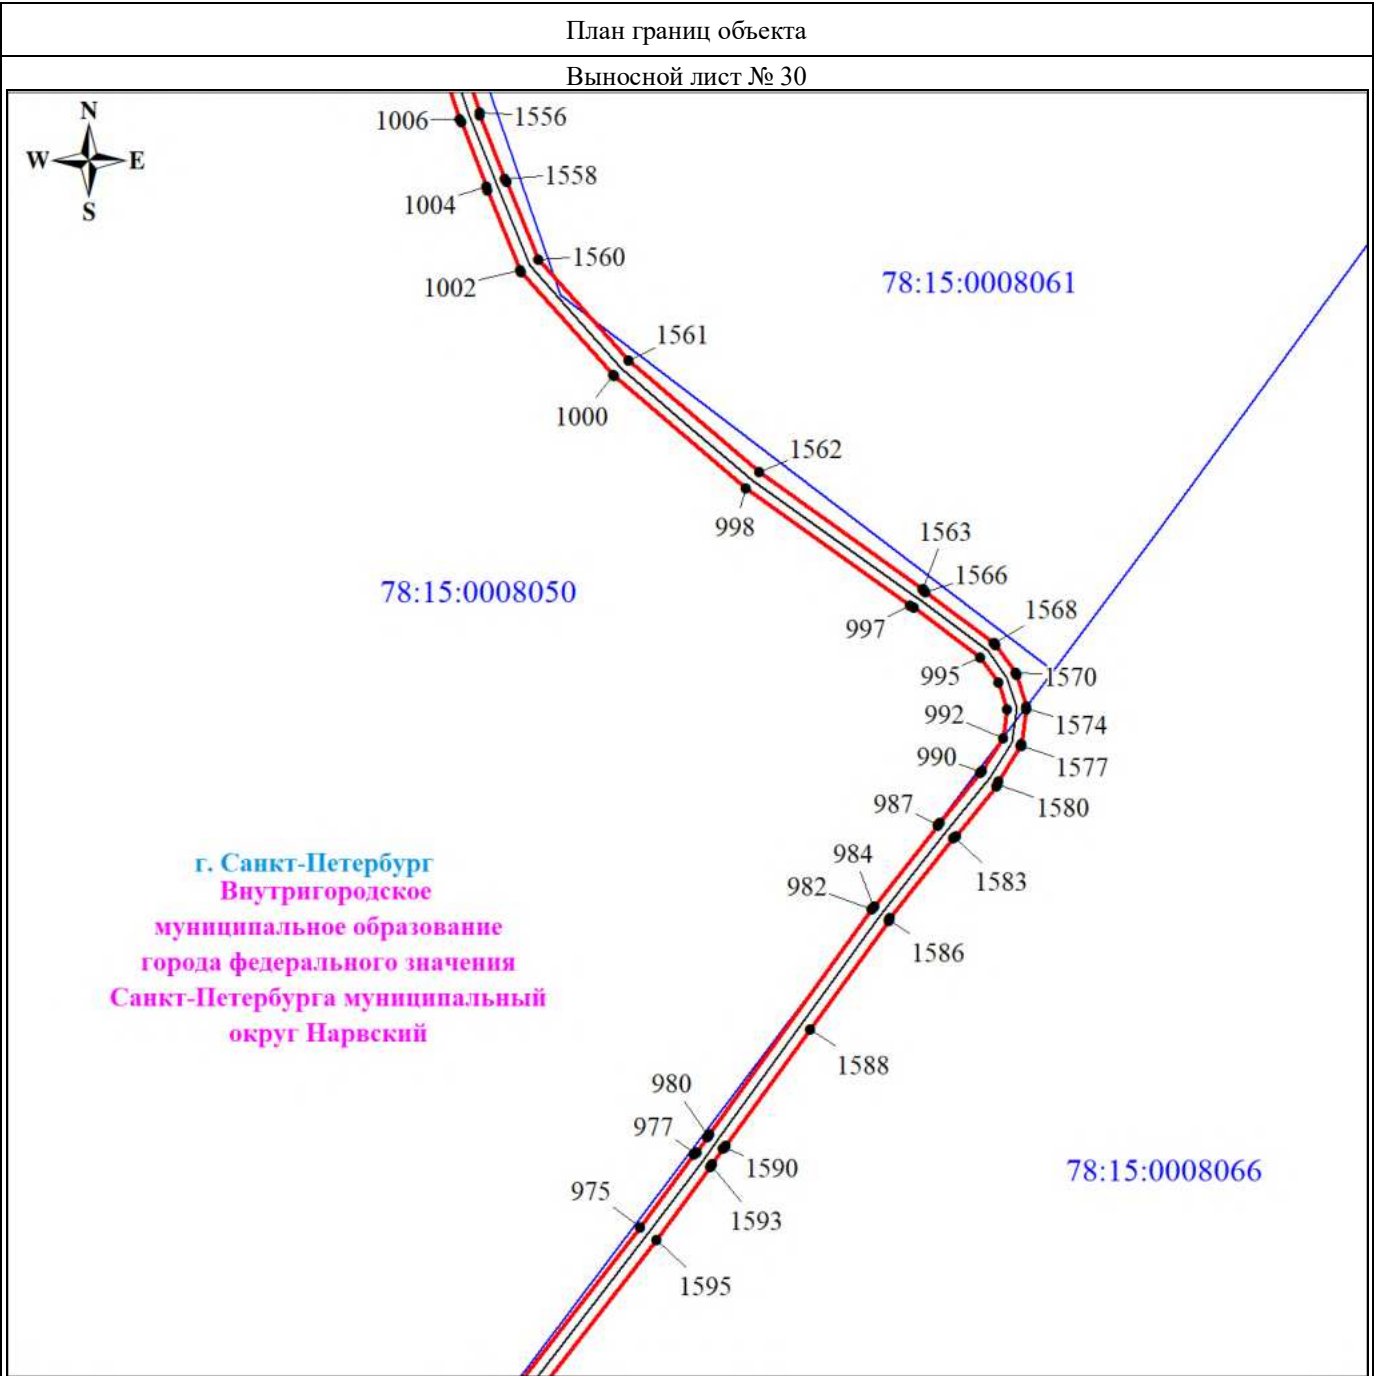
План границ объекта

Выносной лист № 30

N
W
E
S

1006
1556
1558
1004
1560
1002
78:15:0008061
1561
1000
1562
998
1563
78:15:0008050
1566
1568
997
995
1570
992
1574
990
1577
987
1580
984
1583
982
1586
1588
980
977
1590
1593
975
1595
78:15:0008066

г. Санкт-Петербург
Внутригородское муниципальное образование города федерального значения Санкт-Петербурга муниципальный округ Нарвский